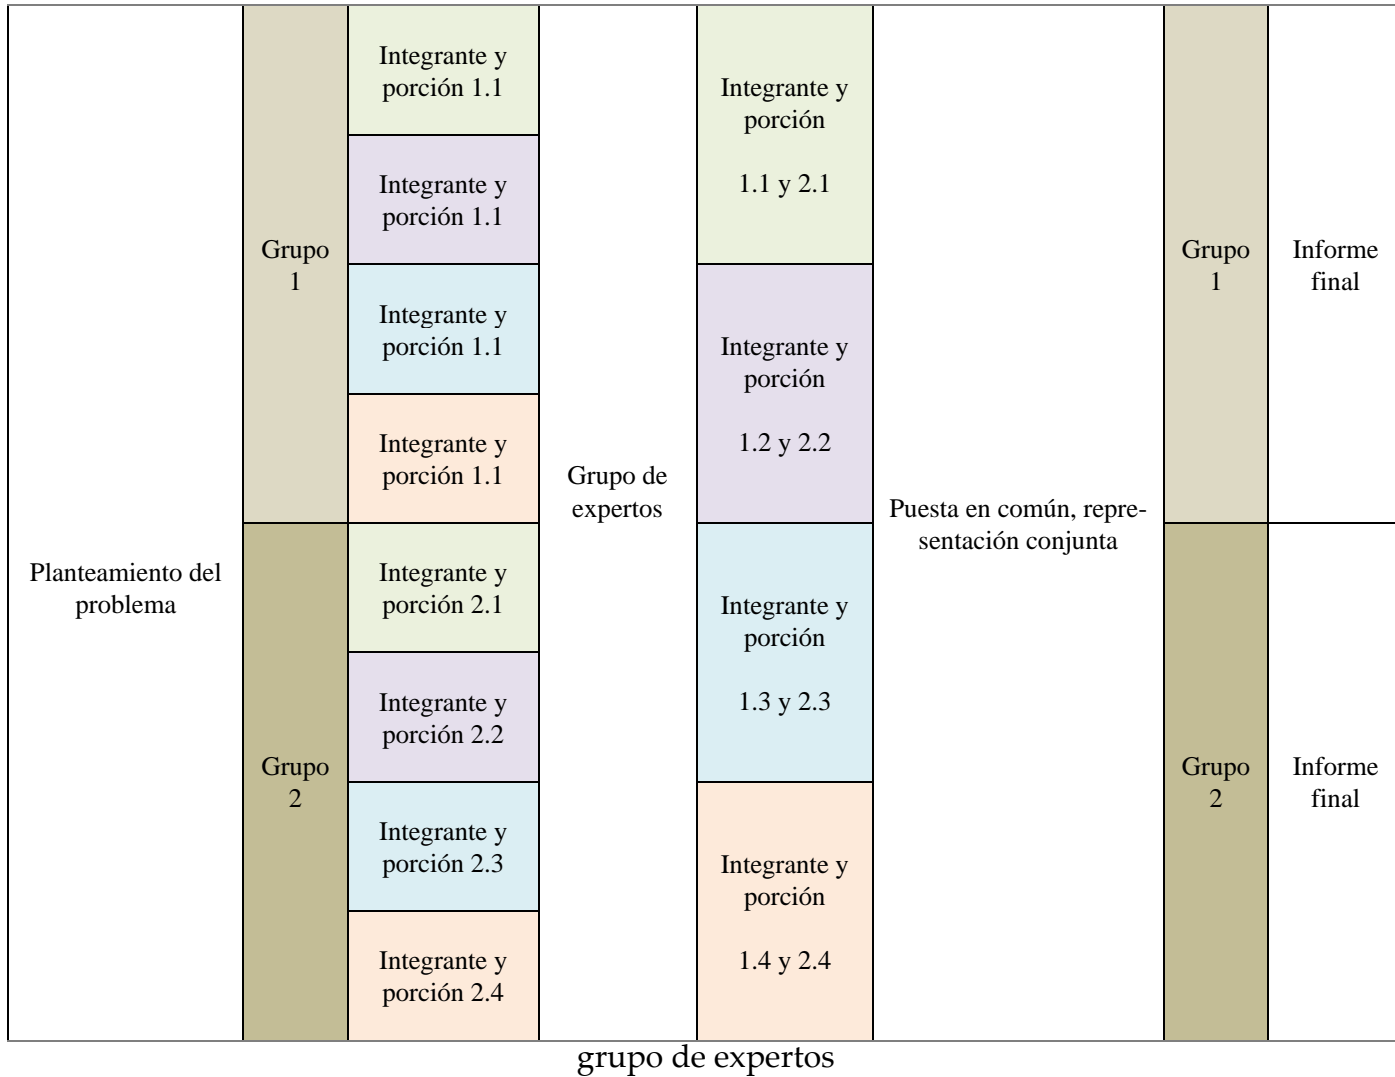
| Planteamiento del problema | Grupo 1 | Integrante y porción 1.1 | Grupo de expertos | Integrante y porción 1.1 y 2.1 | Puesta en común, representación conjunta | Grupo 1 | Informe final |
|---|---|---|---|---|---|---|---|
| | | Integrante y porción 1.1 | | | | | |
| | | Integrante y porción 1.1 | | Integrante y porción 1.2 y 2.2 | | | |
| | | Integrante y porción 1.1 | | | | | |
| | Grupo 2 | Integrante y porción 2.1 | | Integrante y porción 1.3 y 2.3 | | Grupo 2 | Informe final |
| | | Integrante y porción 2.2 | | | | | |
| | | Integrante y porción 2.3 | | Integrante y porción 1.4 y 2.4 | | | |
| | | Integrante y porción 2.4 | | | | | |

grupo de expertos